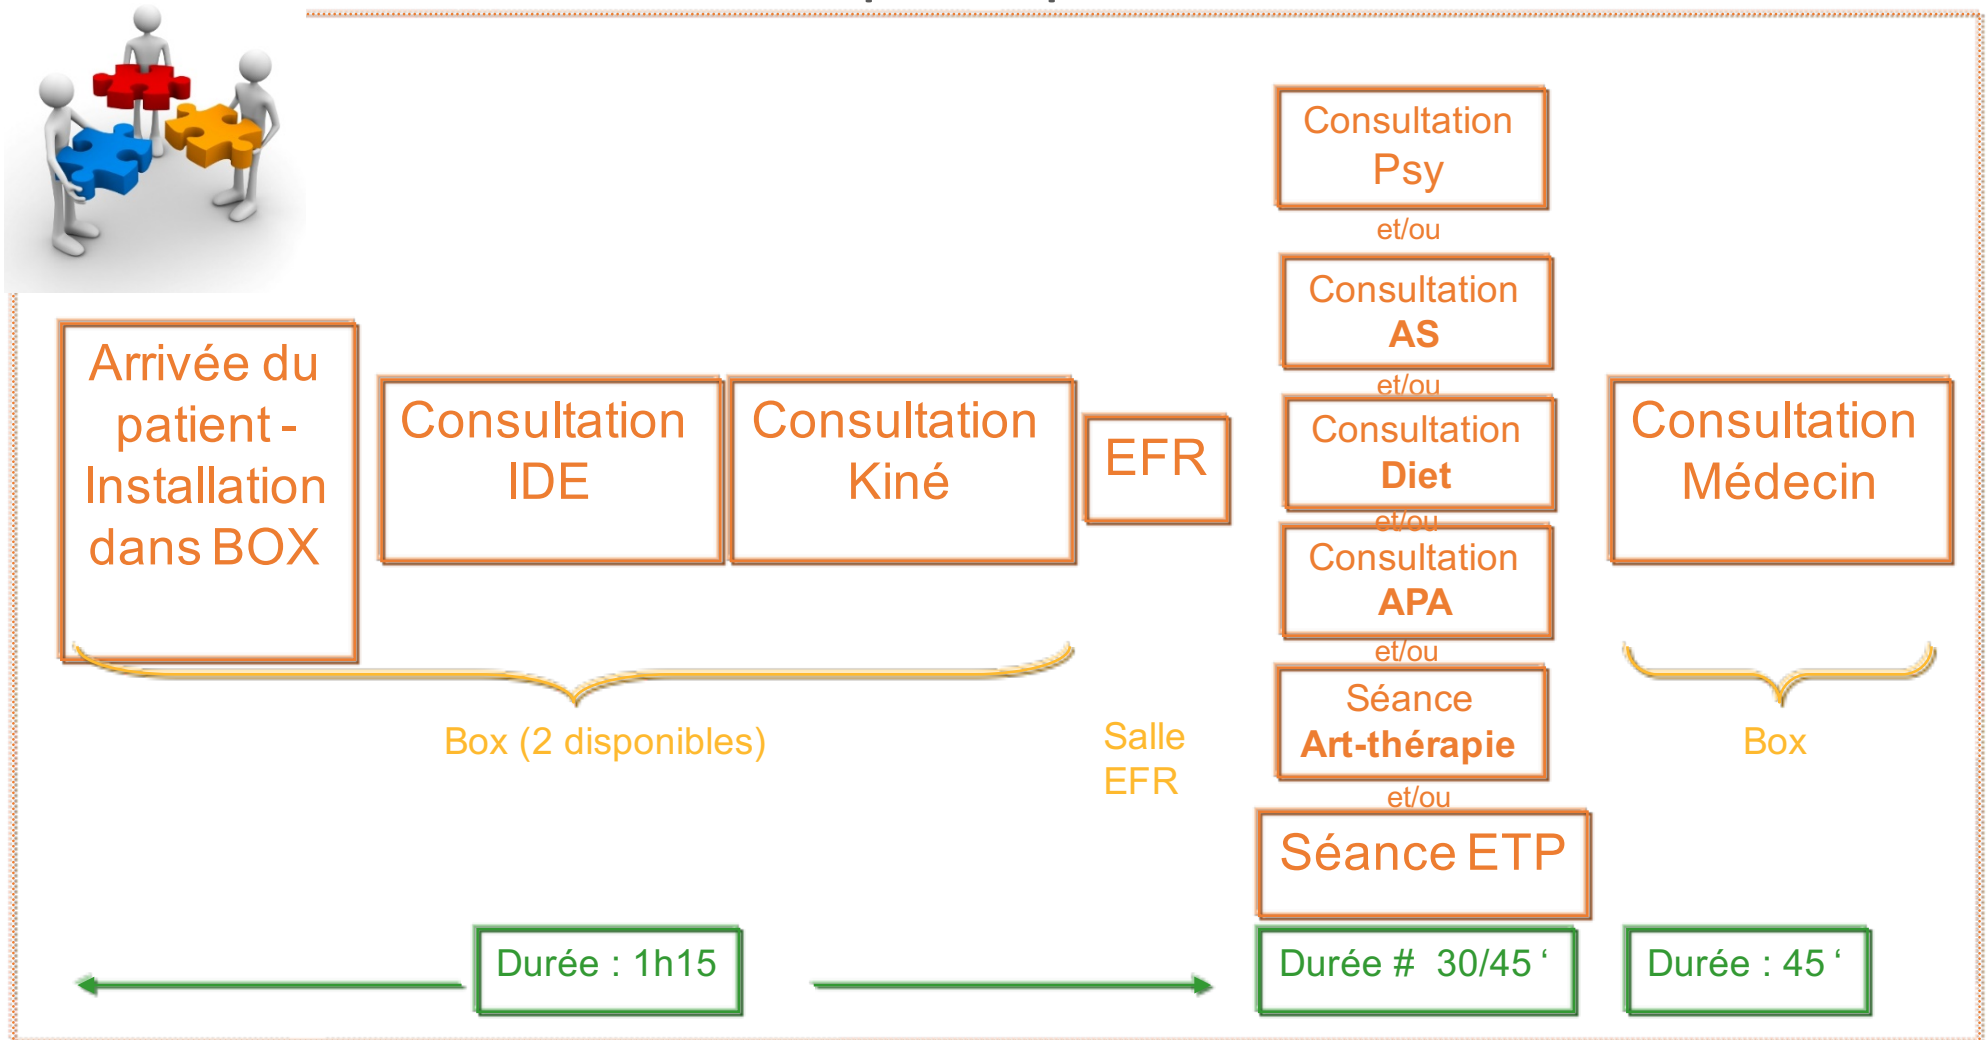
Arrivée du patient - Installation dans BOX

Consultation IDE

Consultation Kiné

EFR

Consultation Psy

et/ou

Consultation AS

et/ou

Consultation Diet

et/ou

Consultation APA

et/ou

Séance Art-thérapie

et/ou

Séance ETP

Consultation Médecin

Box (2 disponibles)

Salle EFR

Box

Durée : 1h15

Durée # 30/45 ‘

Durée : 45 ‘